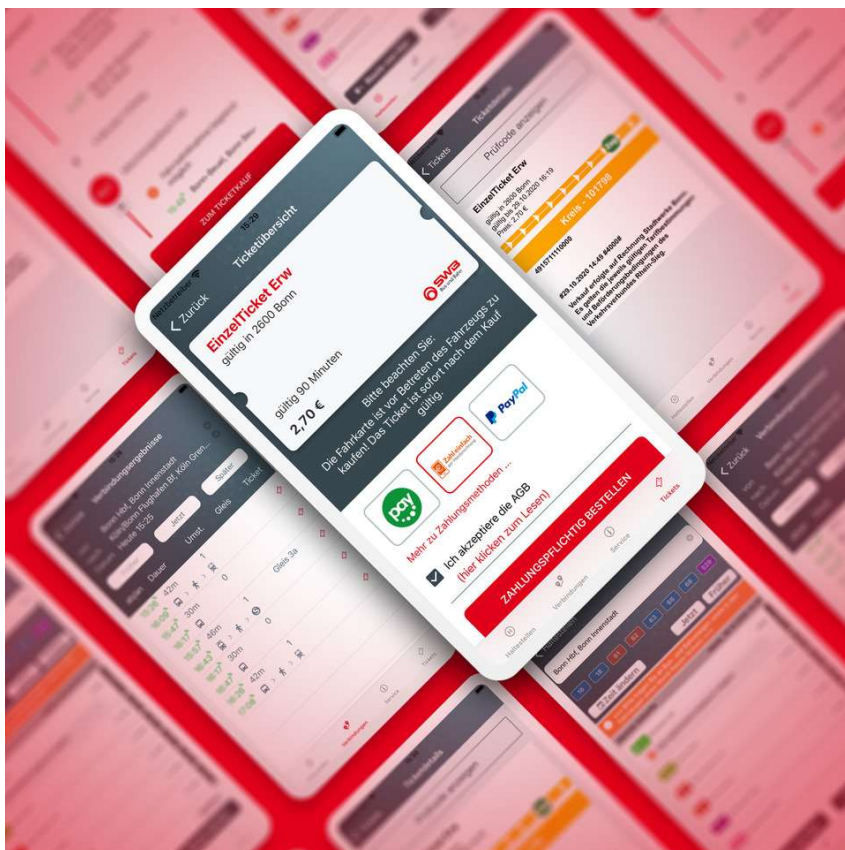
Netzbetreiber 15:29

< Zurück Ticketübersicht

EinzelTicket Erw
gültig in 2600 Bonn

swb

gültig 90 Minuten
2,70 €

Bitte beachten Sie:
Die Fahrkarte ist vor Betreten des Fahrzeugs zu kaufen! Das Ticket ist sofort nach dem Kauf gültig.

pay

Zahl einfach

PayPal

Mehr zu Zahlungsmethoden ...

Ich akzeptiere die AGB
(hier klicken zum Lesen)

ZAHLUNGSPFLICHTIG BESTELLEN

Haltestellen Verbindungen Service Tickets

< Tickets Ticketansicht

Prüfcode anzeigen

EinzelTicket Erw
gültig in 2600 Bonn
gültig bis 29.10.2020 16:19
Preis: 2,70 €

Kreis - 101798

4915711110000

#29.10.2020 14:49 #40008
Verkauf erfolgt auf Rechnung Stadtwerke Bonn
Es gelten die jeweils gültigen Tarifbestimmungen und Beförderungsbedingungen des Verkehrsverbundes Rhein-Sieg.

ZUM TICKETKAUF

Verbindungsergebnisse
Bonn Hbf, Bonn Innenstadt
Köln/Bonn Flughafen Bf, Köln Gren...
Heute 15:25

Früher Jetzt Später

Dauer Umst. Gleis Ticket

42m 1 Gleis 3a
30m 1
46m 1
30m 1
42m 1

< Zurück

Bonn Hbf, Bonn Innenstadt

Jetzt Früher

Zeit ändern